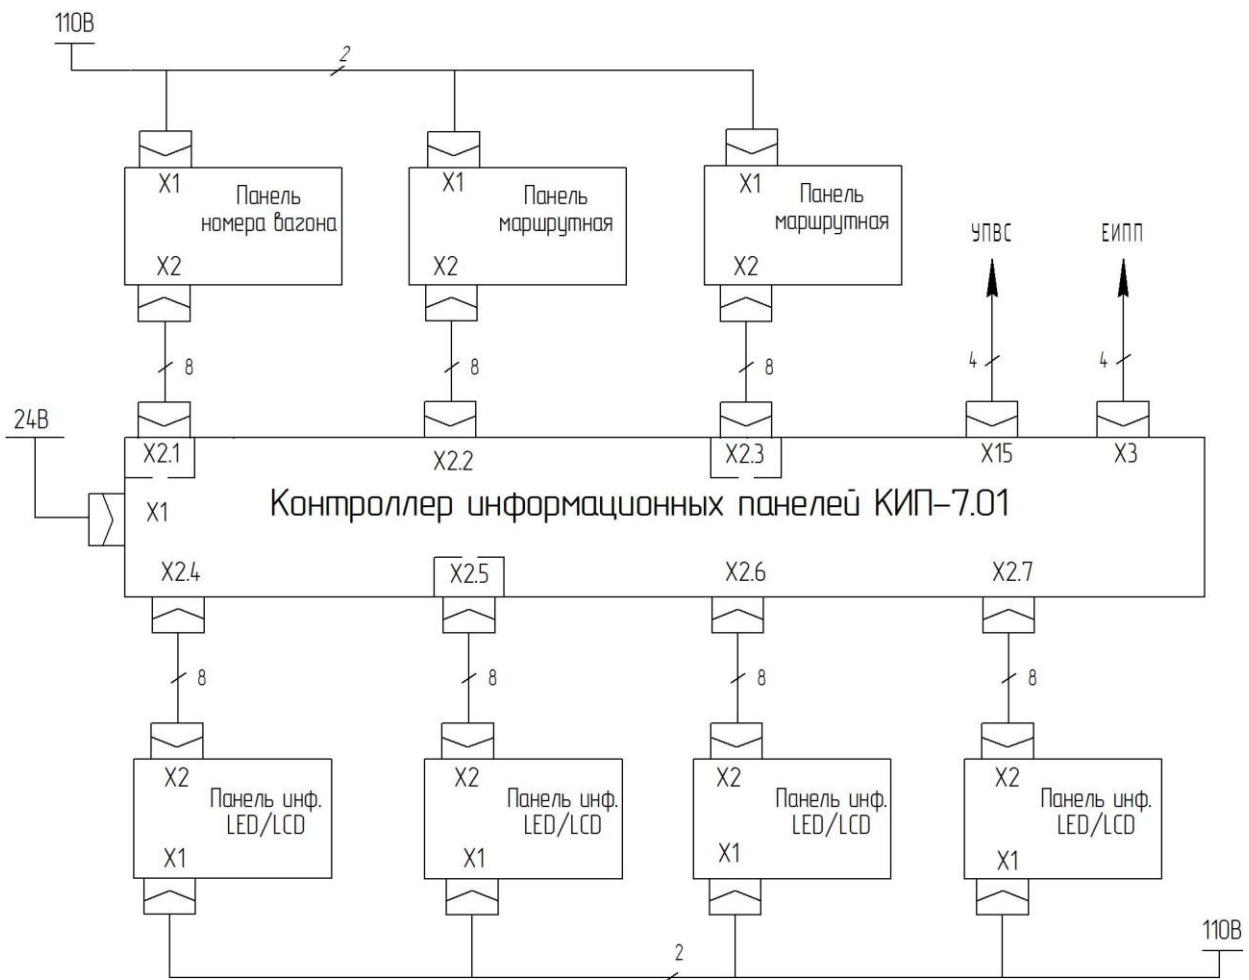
110В

2

X1 Панель номера вагона X2

X1 Панель маршрутная X2

X1 Панель маршрутная X2

УПВС

ЕИПП

8

8

8

4

4

24В

X2.1

X2.2

X2.3

X15

X3

X1

Контроллер информационных панелей КИП-7.01

X2.4

X2.5

X2.6

X2.7

8

8

8

8

X2 Панель инф. LED/LCD X1

X2 Панель инф. LED/LCD X1

X2 Панель инф. LED/LCD X1

X2 Панель инф. LED/LCD X1

2

110В